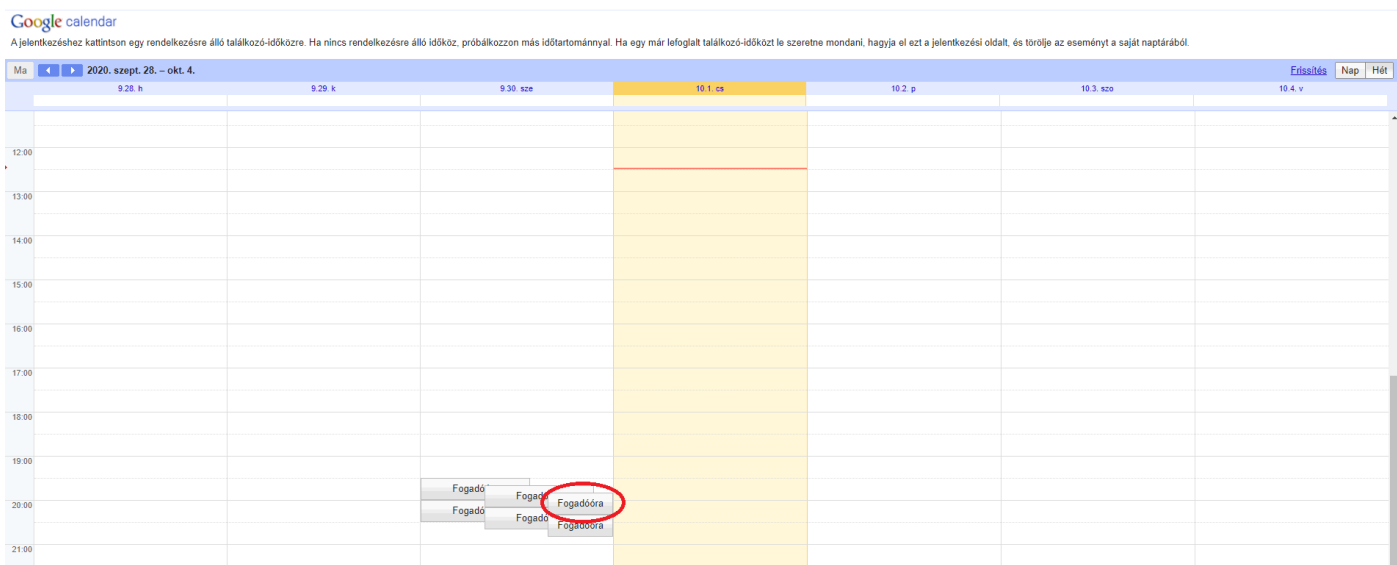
Google calendar

A jelentkezéshez kattintson egy rendelkezésre álló találkozó-időközre. Ha nincs rendelkezésre álló időköz, próbálkozzon más időtartománnyal. Ha egy már lefoglalt találkozó-időközt le szeretne mondani, hagyja el ezt a jelentkezési oldalt, és törölje az eseményt a saját naptárából.

Ma 2020. szept. 28. – okt. 4. Frissítés Nap Hét

| | 9.28. h | 9.29. k | 9.30. sze | 10.1. cs | 10.2. p | 10.3. szo | 10.4. v |
|---|---|---|---|---|---|---|---|

12:00
13:00
14:00
15:00
16:00
17:00
18:00
19:00
20:00
21:00

Fogadó
Fogadó
Fogadóóra
Fogadó
Fogadó
Fogadóóra